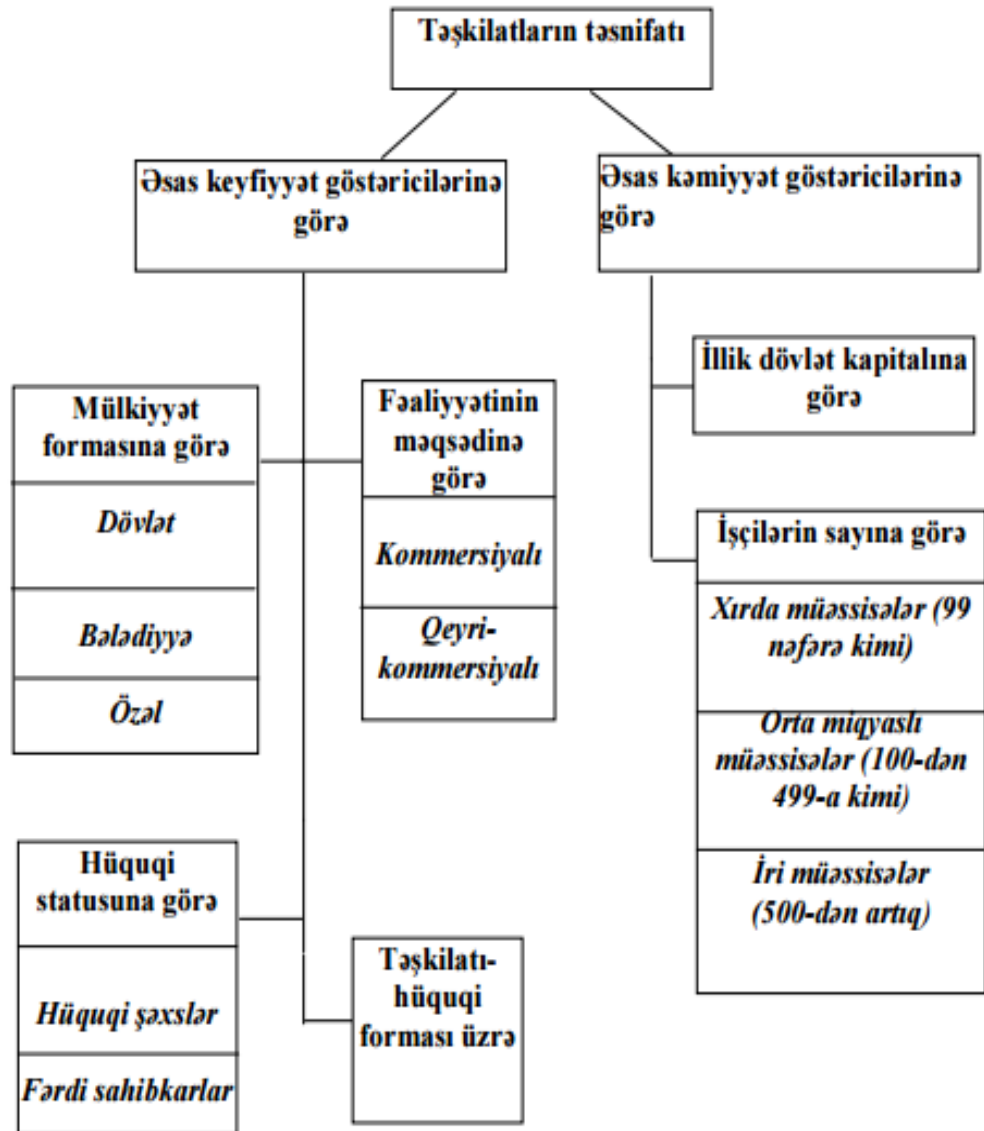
Təşkilatların təsnifatı

Əsas keyfiyyət göstəricilərinə görə

Əsas kəmiyyət göstəricilərinə görə

İllik dövlət kapitalına görə

Mülkiyyət formasına görə

Dövlət

Bələdiyyə

Özəl

Fəaliyyətinin məqsədinə görə

Kommersiyalı

Qeyri-kommersiyalı

İşçilərin sayına görə

Xırda müəssisələr (99 nəfərə kimi)

Orta miqyaslı müəssisələr (100-dən 499-a kimi)

İri müəssisələr (500-dən artıq)

Hüquqi statusuna görə

Hüquqi şəxslər

Fərdi sahibkarlar

Təşkilatı-hüquqi forması üzrə